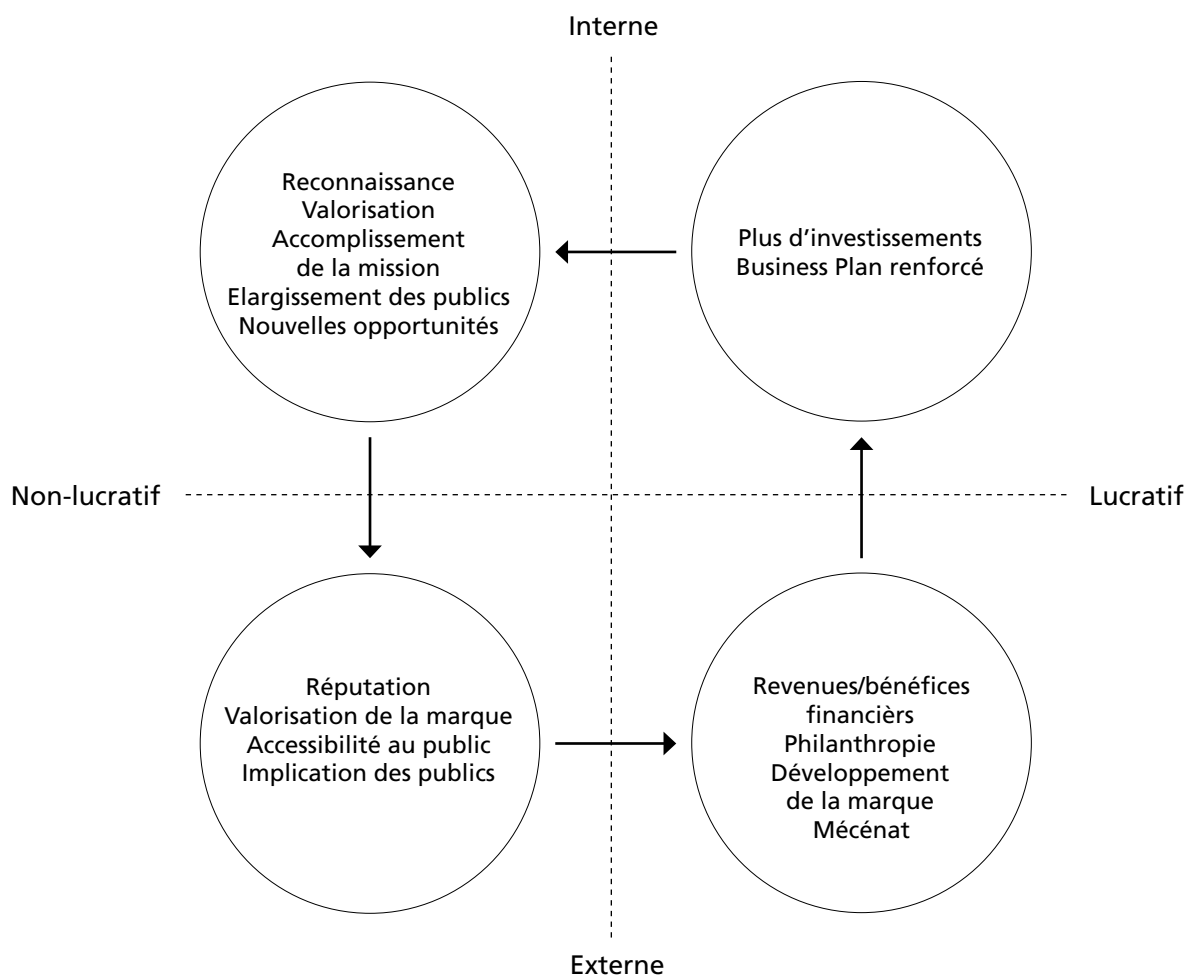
Interne

Reconnaissance
Valorisation
Accomplissement de la mission
Elargissement des publics
Nouvelles opportunités

Plus d'investissements
Business Plan renforcé

Non-lucratif

Lucratif

Réputation
Valorisation de la marque
Accessibilité au public
Implication des publics

Revenues/bénéfices financièrs
Philanthropie
Développement de la marque
Mécénat

Externe